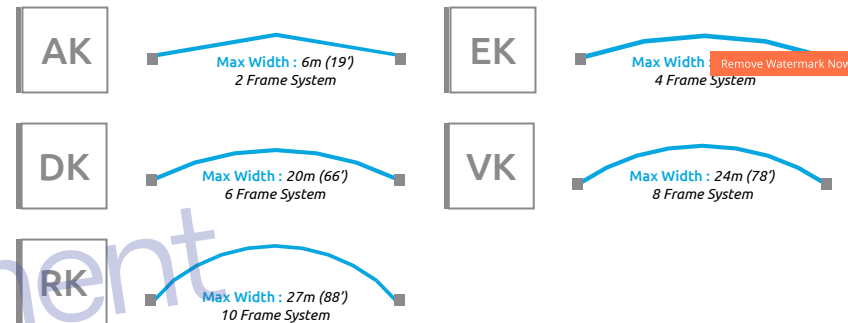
AK

Max Width : 6m (19')
2 Frame System

EK

Max Width : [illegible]
4 Frame System

Remove Watermark Now

DK

Max Width : 20m (66')
6 Frame System

VK

Max Width : 24m (78')
8 Frame System

RK

Max Width : 27m (88')
10 Frame System

nent